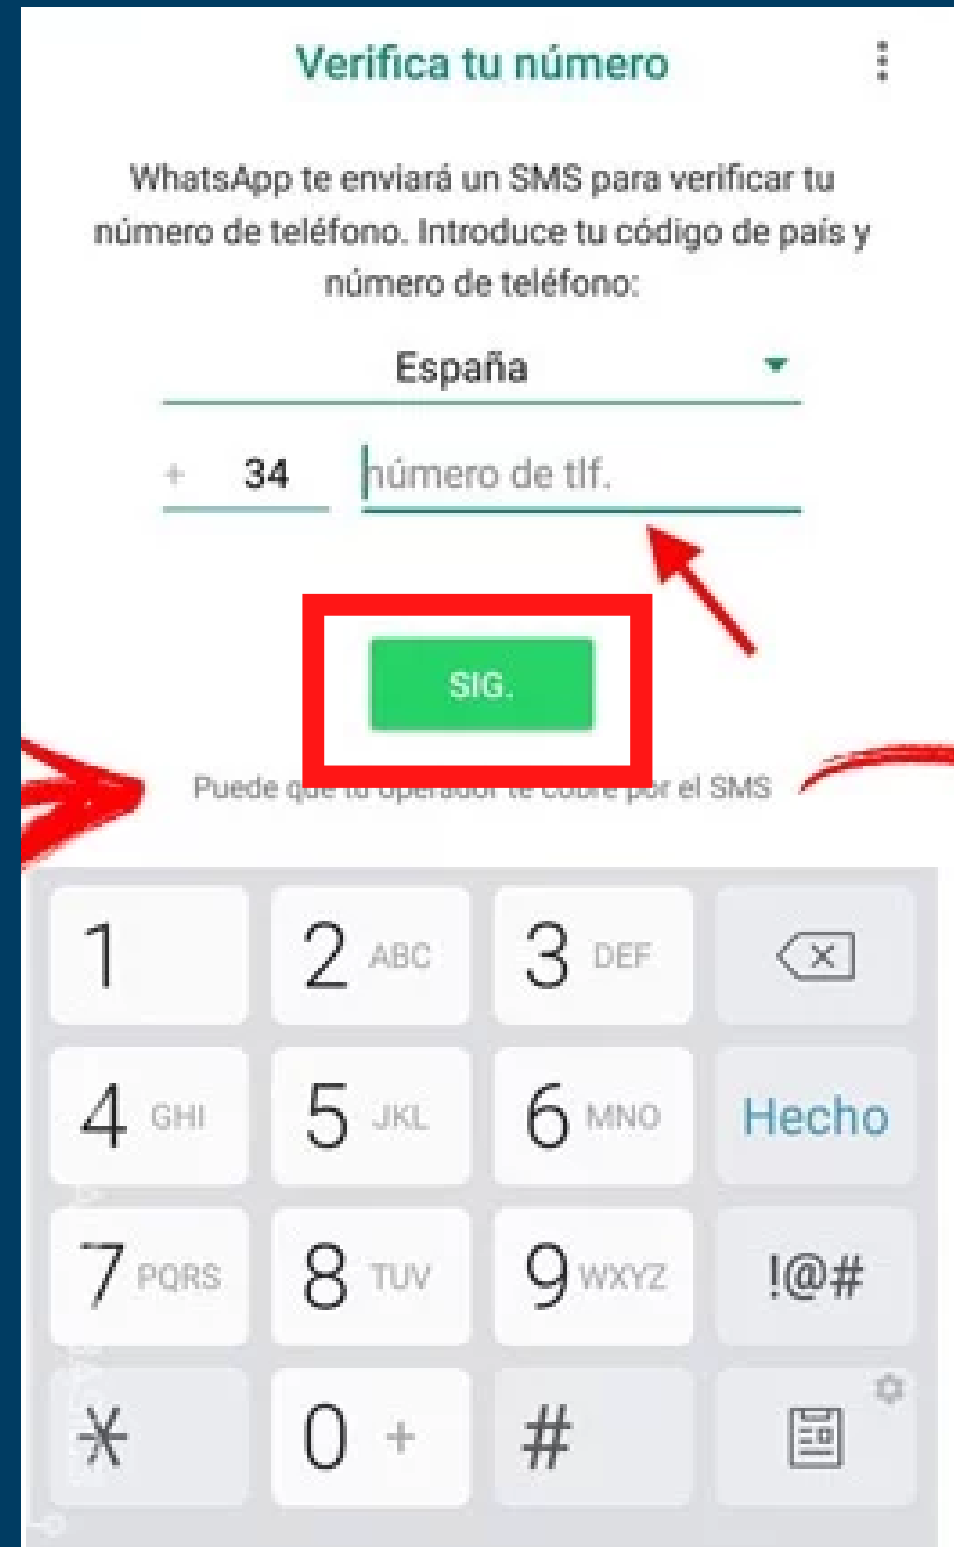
Verifica tu número

WhatsApp te enviará un SMS para verificar tu número de teléfono. Introduce tu código de país y número de teléfono:

España

+ 34 número de tlf.

SIG.

Puede que tu operador te cobre por el SMS

1
2 ABC
3 DEF
4 GHI
5 JKL
6 MNO
Hecho
7 PQRS
8 TUV
9 WXYZ
!@#
*
0 +
#